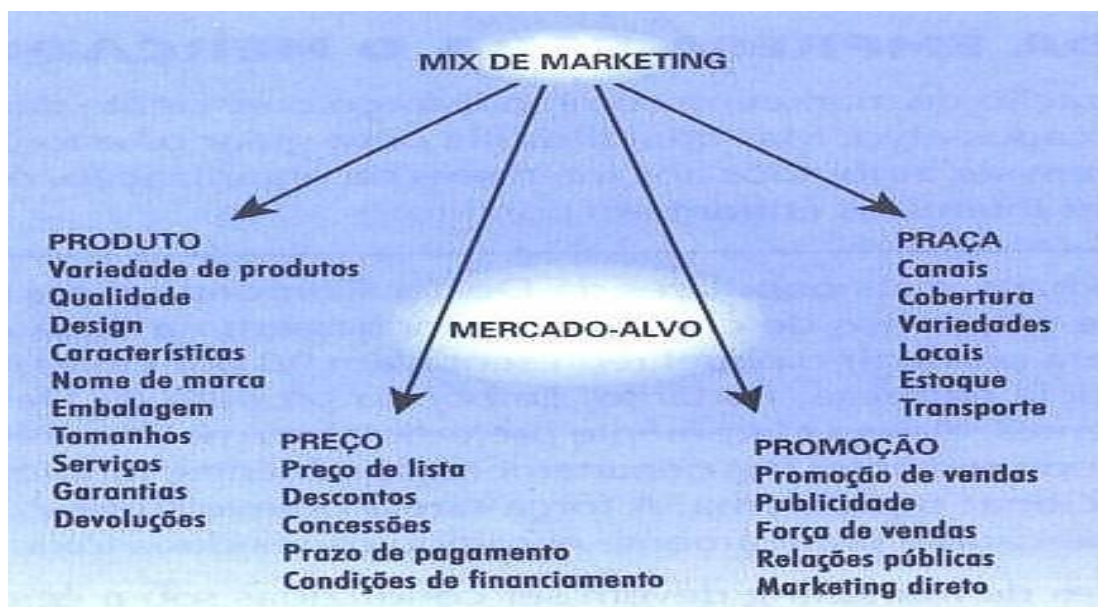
MIX DE MARKETING

PRODUTO
Variedade de produtos
Qualidade
Design
Características
Nome de marca
Embalagem
Tamanhos
Serviços
Garantias
Devoluções

MERCADO-ALVO

PREÇO
Preço de lista
Descontos
Concessões
Prazo de pagamento
Condições de financiamento

PROMOÇÃO
Promoção de vendas
Publicidade
Força de vendas
Relações públicas
Marketing direto

PRAÇA
Canais
Cobertura
Variedades
Locais
Estoque
Transporte